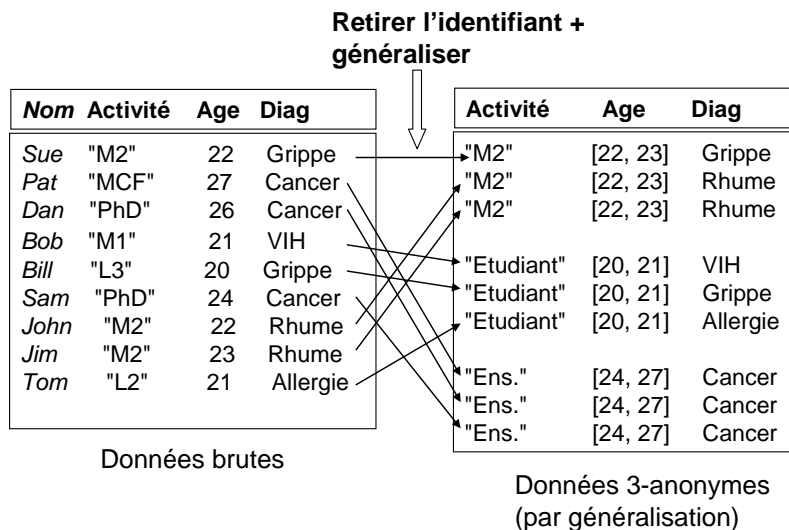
Retirer l'identifiant + généraliser

| *Nom* | Activité | Age | Diag |
|---|---|---|---|
| *Sue* | "M2" | 22 | Grippe |
| *Pat* | "MCF" | 27 | Cancer |
| *Dan* | "PhD" | 26 | Cancer |
| *Bob* | "M1" | 21 | VIH |
| *Bill* | "L3" | 20 | Grippe |
| *Sam* | "PhD" | 24 | Cancer |
| *John* | "M2" | 22 | Rhume |
| *Jim* | "M2" | 23 | Rhume |
| *Tom* | "L2" | 21 | Allergie |

Données brutes

| Activité | Age | Diag |
|---|---|---|
| "M2" | [22, 23] | Grippe |
| "M2" | [22, 23] | Rhume |
| "M2" | [22, 23] | Rhume |
| "Etudiant" | [20, 21] | VIH |
| "Etudiant" | [20, 21] | Grippe |
| "Etudiant" | [20, 21] | Allergie |
| "Ens." | [24, 27] | Cancer |
| "Ens." | [24, 27] | Cancer |
| "Ens." | [24, 27] | Cancer |

Données 3-anonymes (par généralisation)